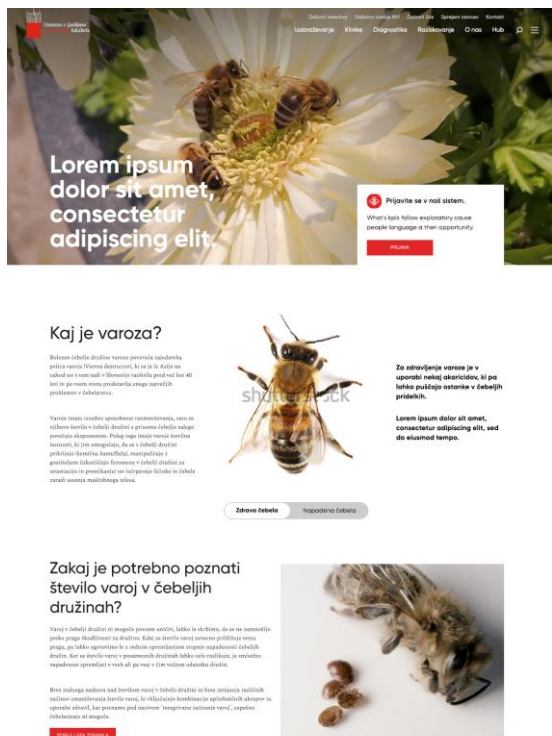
Univerza v Ljubljani Veterinarska fakulteta

Dežurni veterinar Dežurna služba NVI Študentski lisk Sprejem strank Kontakt

Izobraževanje Klinike Diagnostika Raziskovanje O nas Hub

Lorem ipsum dolor sit amet, consectetur adipiscing elit.

Prijavite se v naš sistem.

What's kpis follow exploratory cause people language a then opportunity.

PRIJAVA

Kaj je varoza?

Bolezen čebelje družine varoza povzroča zajedavska pršica varoja (Varroa destructor), ki se je iz Azije na zahod se v tem tudi v Slovenijo razširila pred več kot 40 leti in je vsem evsta predstavlja enega največjih problemov v čebelarstvu.

Varoje imajo izredno sposobnost razmnoževanja, zato se njihovo število v čebelji družini s prisotno čebeljo zalego povečuje eksponentno. Poleg tega imajo varoje številne lastnosti, ki jim omogočajo, da se v čebelji družini prikrijejo številne kamuflažo, manipulirajo z gostiteljem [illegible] feromone v čebelji družini za orientacijo in premikanju se izčrpavajo ličinke in čebela zaradi sesanja maščobnega telesa.

shutterstock

Za zdravljenje varoze je v uporabi nekaj akaricidov, ki pa lahko puščajo ostanke v čebeljih pridelkih.

Lorem ipsum dolor sit amet, consectetur adipiscing elit, sed do eiusmod tempo.

Zdrava čebela Napadena čebela

Zakaj je potrebno poznati število varoj v čebeljih družinah?

Varoj v čebelji družini ni mogoče povsem uničiti, lahko le skrbimo, da se ne namnožijo preko praga škodljivosti za družino. Kdaj se število varoj nevarno približuje temu pragu, pa lahko ugotovimo le z rednim spremljanjem stopnje napadenosti čebeljih družin. Ker se število varoj v posameznih družinah lahko zelo razlikuje, je smiselno napadenost spremljati v vseh ali pa vsaj v čim večjem odstotku družin.

Brez rednega nadzora nad številom varoj v čebelji družini in brez izvajanja različnih načinov zmanjševanja števila varoj, ki vključujejo kombinacijo apitehniških ukrepov in uporabe zdravil, kar poznamo pod nazivom 'integrirano zatiranje varoj', uspešno čebelarjenje ni mogoče.

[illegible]